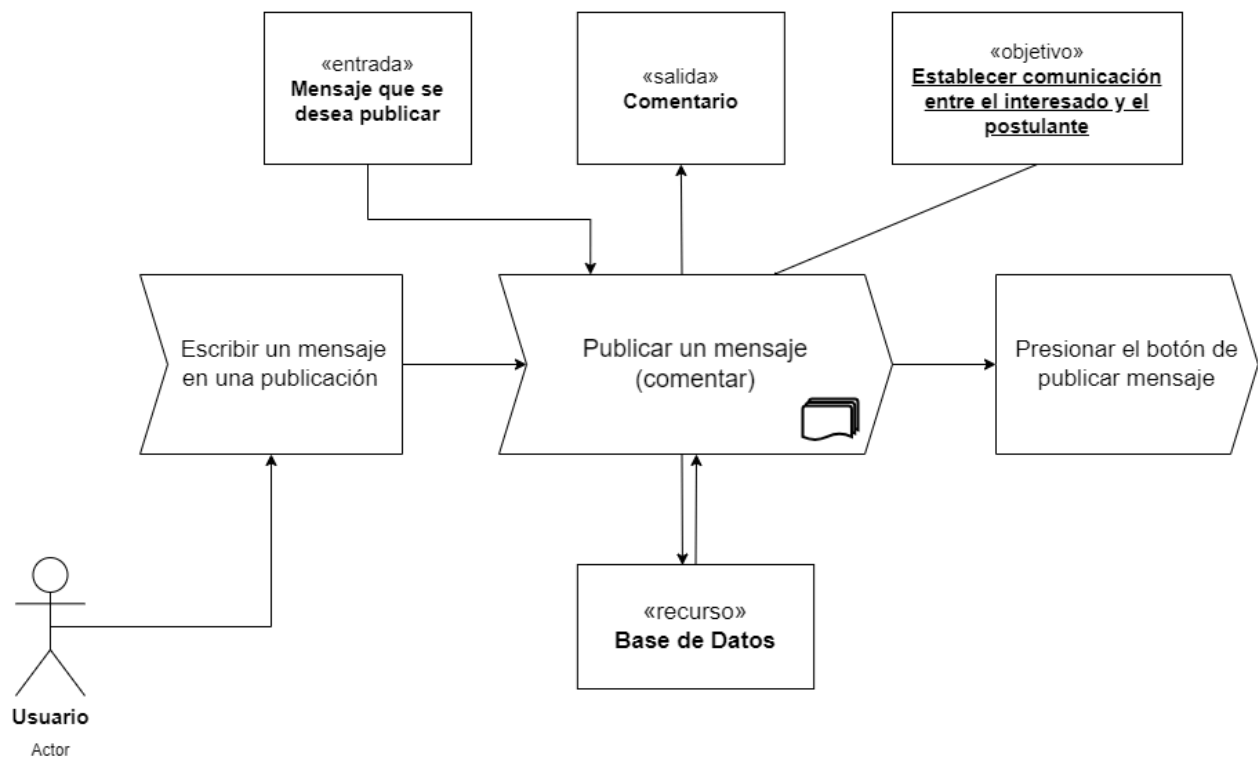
«entrada»
**Mensaje que se desea publicar**

«salida»
**Comentario**

«objetivo»
**Establecer comunicación entre el interesado y el postulante**

Escribir un mensaje en una publicación

Publicar un mensaje (comentar)

Presionar el botón de publicar mensaje

«recurso»
**Base de Datos**

**Usuario**
Actor